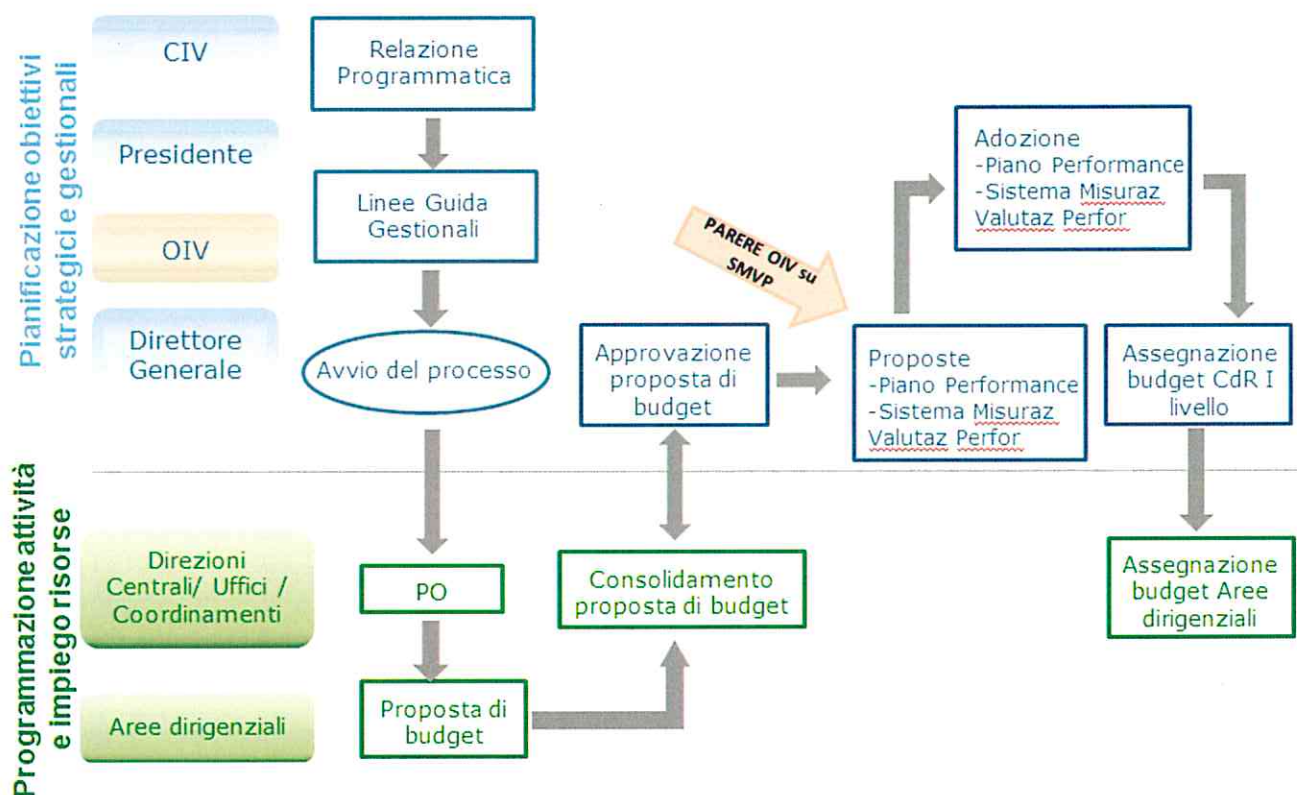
Pianificazione obiettivi strategici e gestionali

CIV

Presidente

OIV

Direttore Generale

Relazione Programmatica

Linee Guida Gestionali

Avvio del processo

PARERE OIV su SMVP

Approvazione proposta di budget

Proposte
-Piano Performance
-Sistema Misuraz Valutaz Perfor

Adozione
-Piano Performance
-Sistema Misuraz Valutaz Perfor

Assegnazione budget CdR I livello

Programmazione attività e impiego risorse

Direzioni Centrali/ Uffici / Coordinamenti

Aree dirigenziali

PO

Proposta di budget

Consolidamento proposta di budget

Assegnazione budget Aree dirigenziali